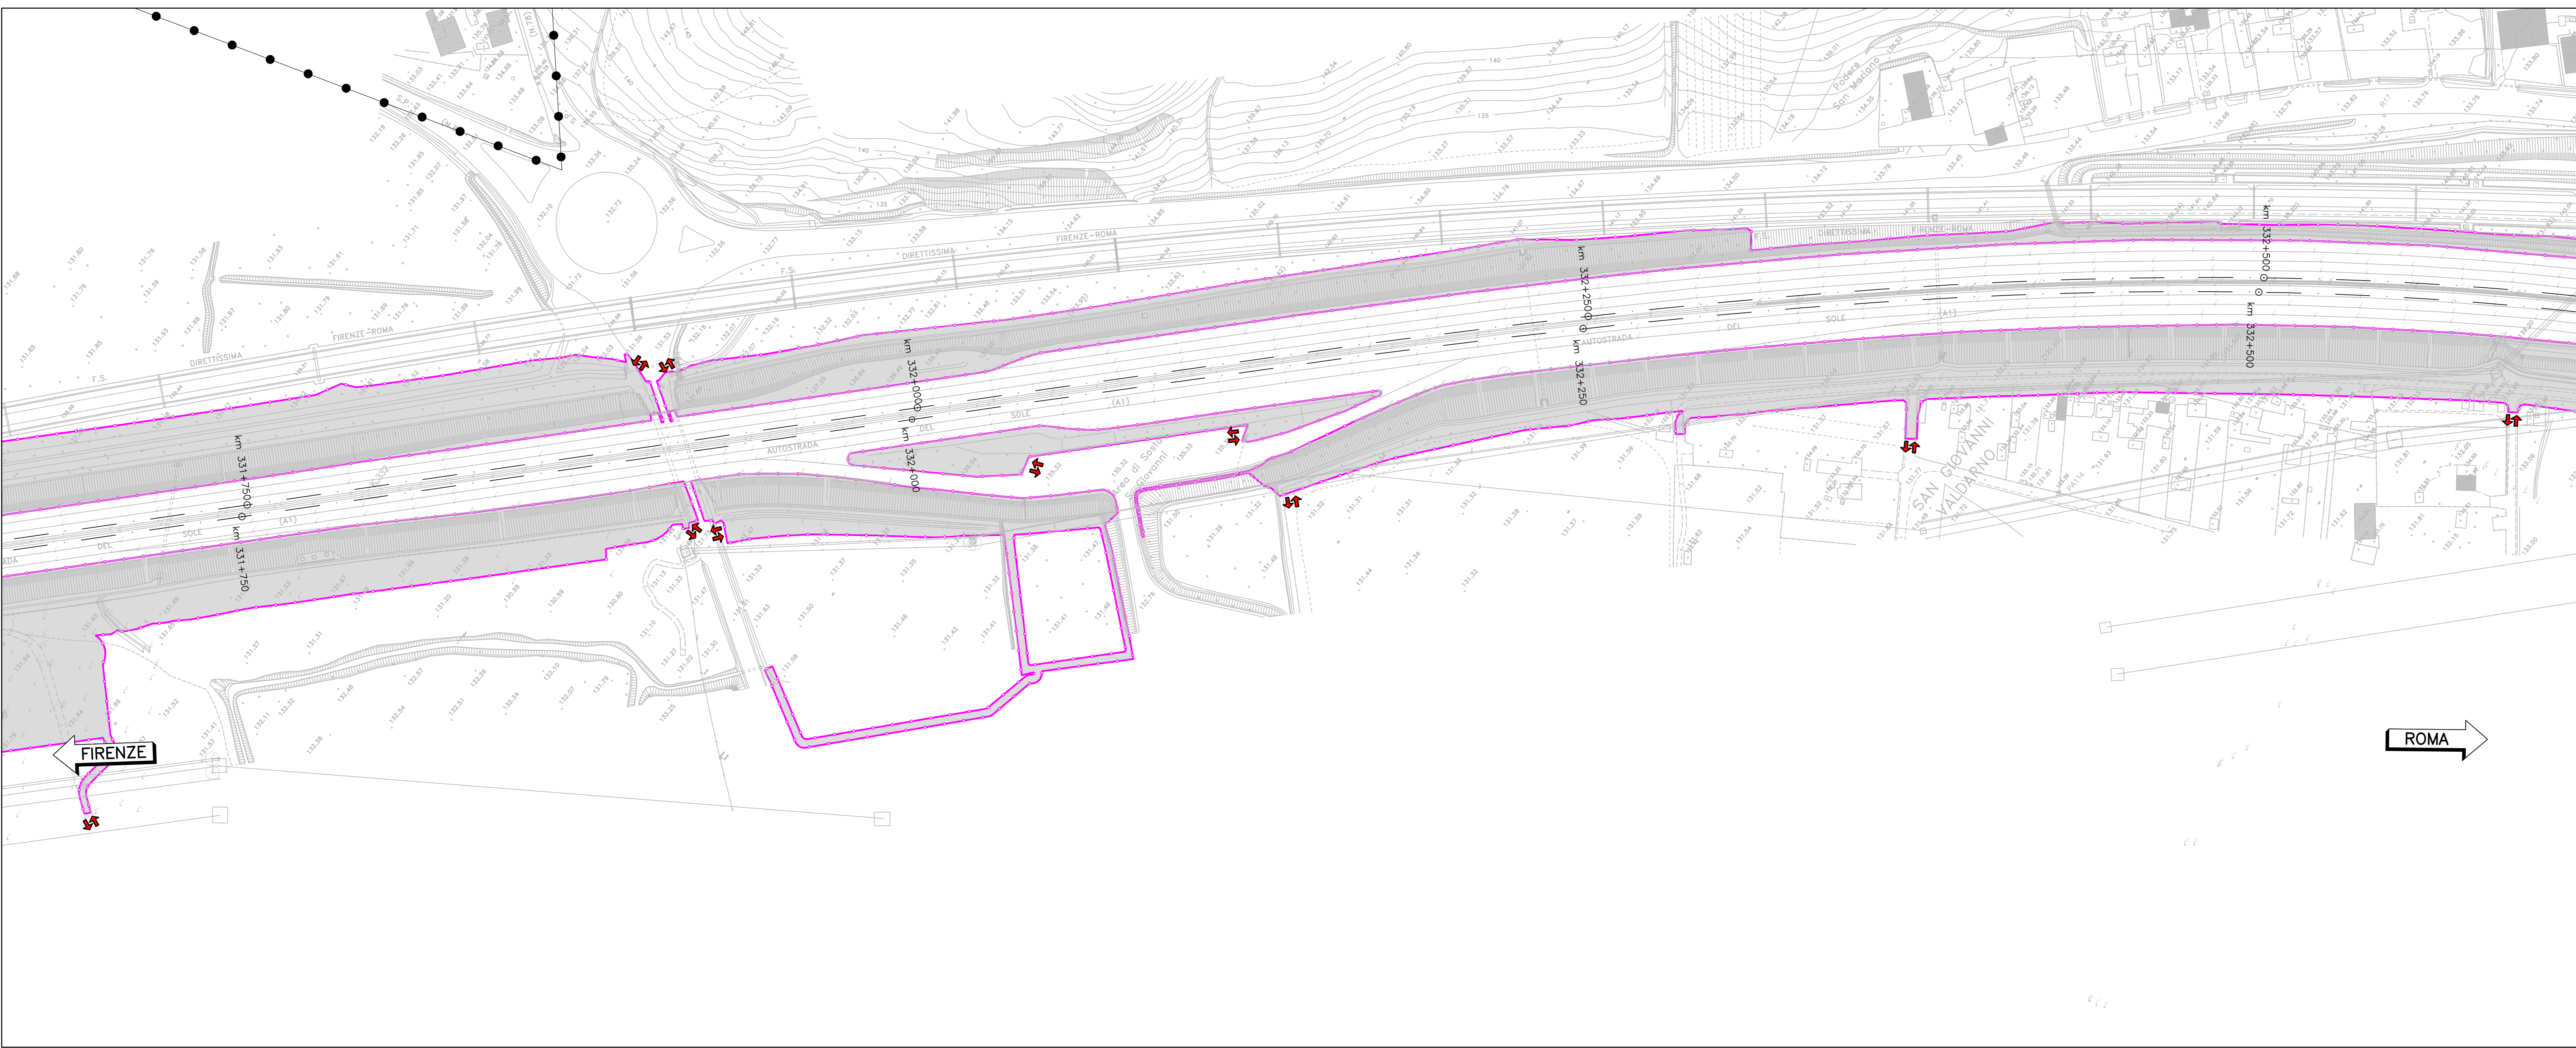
FIRENZE

ROMA

km 331+750

km 331+750

km 332+000

km 332+000

km 332+250

km 332+250

km 332+500

km 332+500

F.S.

DIRETTISSIMA

FIRENZE-ROMA

F.S.

DIRETTISSIMA

FIRENZE-ROMA

F.S.

DIRETTISSIMA

FIRENZE-ROMA

AUTOSTRADA

DEL

SOLE

(A1)

AUTOSTRADA

DEL

SOLE

(A1)

AUTOSTRADA

DEL

SOLE

(A1)

Area di Sosta San Giovanni

SAN GIOVANNI VALDARNO

Podere San Martino

140

135